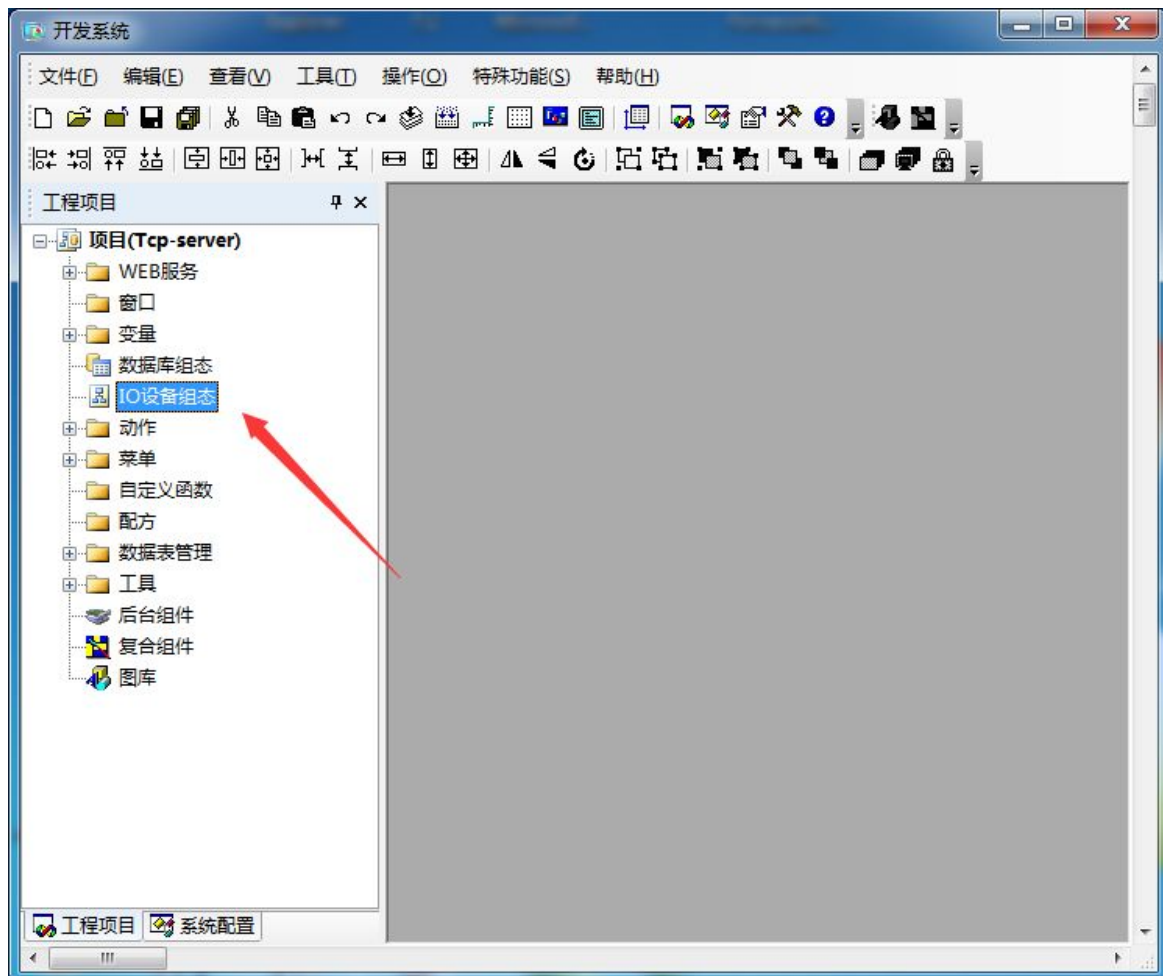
开发系统

文件(F) 编辑(E) 查看(V) 工具(T) 操作(O) 特殊功能(S) 帮助(H)

工程项目

项目(Tcp-server)
WEB服务
窗口
变量
数据库组态
IO设备组态
动作
菜单
自定义函数
配方
数据表管理
工具
后台组件
复合组件
图库

工程项目 系统配置